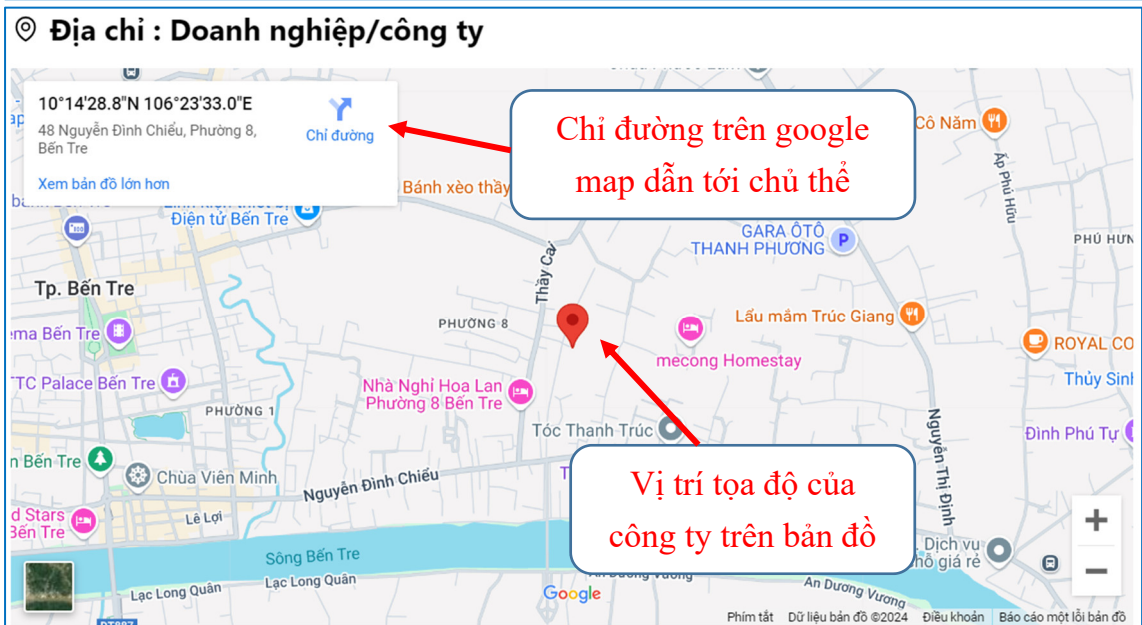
Địa chỉ : Doanh nghiệp/công ty

10°14'28.8"N 106°23'33.0"E
48 Nguyễn Đình Chiểu, Phường 8, Bến Tre
Chỉ đường
Xem bản đồ lớn hơn

Chỉ đường trên google map dẫn tới chủ thể

Vị trí tọa độ của công ty trên bản đồ

Bánh xèo thầy
Điện tử Bến Tre
Tp. Bến Tre
ema Bến Tre
TTC Palace Bến Tre
PHƯỜNG 1
n Bến Tre
Chùa Viên Minh
d Stars
Bến Tre
Lê Lợi
Sông Bến Tre
Lạc Long Quân
Lạc Long Quân
Nguyễn Đình Chiểu
Thầy Cai
PHƯỜNG 8
Nhà Nghỉ Hoa Lan Phường 8 Bến Tre
Tóc Thanh Trúc
mecong Homestay
Lẩu mắm Trúc Giang
GARA ÔTÔ THANH PHƯƠNG
Cô Năm
Ấp Phú Hữu
PHÚ HƯN
ROYAL CO
Thủy Sinh
Đình Phú Tự
Nguyễn Thị Định
Dịch vụ
hỗ giá rẻ
An Dương Vương
An Dương Vương
Google
Phím tắt
Dữ liệu bản đồ ©2024
Điều khoản
Báo cáo một lỗi bản đồ